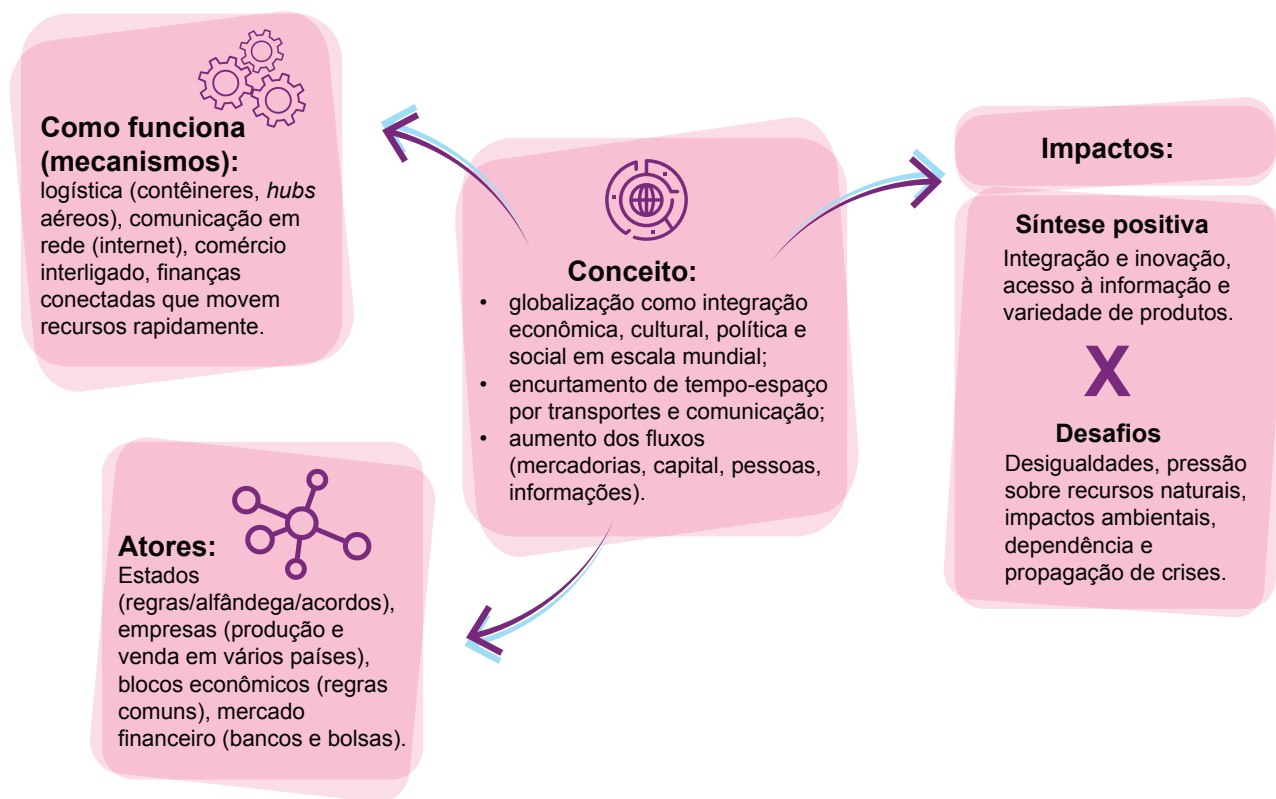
**Como funciona (mecanismos):**
logística (contêineres, *hubs* aéreos), comunicação em rede (internet), comércio interligado, finanças conectadas que movem recursos rapidamente.

**Conceito:**
- globalização como integração econômica, cultural, política e social em escala mundial;
- encurtamento de tempo-espaço por transportes e comunicação;
- aumento dos fluxos (mercadorias, capital, pessoas, informações).

**Impactos:**

**Síntese positiva**
Integração e inovação, acesso à informação e variedade de produtos.

X

**Desafios**
Desigualdades, pressão sobre recursos naturais, impactos ambientais, dependência e propagação de crises.

**Atores:**
Estados (regras/alfândega/acordos), empresas (produção e venda em vários países), blocos econômicos (regras comuns), mercado financeiro (bancos e bolsas).